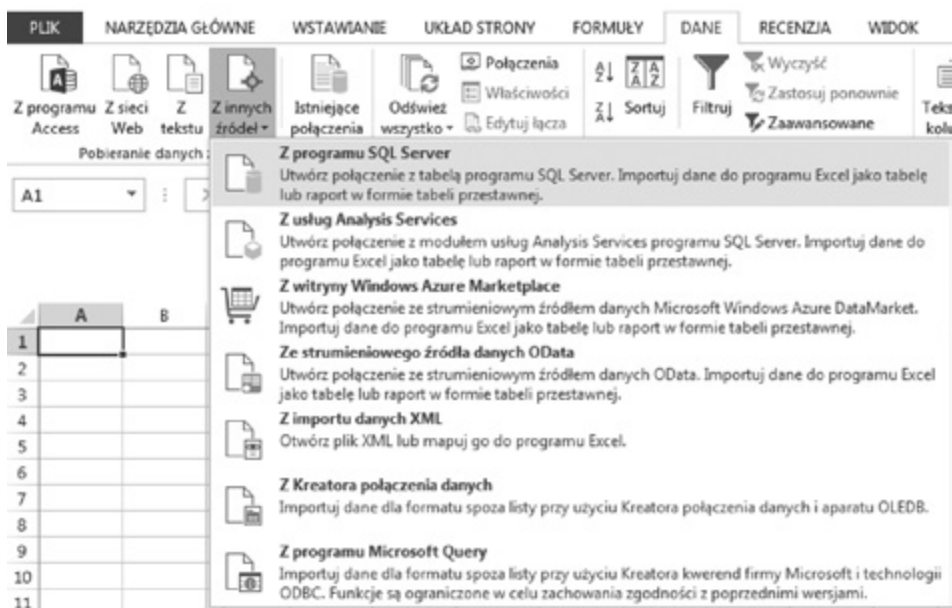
PLIK NARZĘDZIA GŁÓWNE WSTAWIANIE UKŁAD STRONY FORMUŁY DANE RECENZJA WIDOK

Z programu Access Z sieci Web Z tekstu Z innych źródeł Istniejące połączenia Odśwież wszystko Połączenia Właściwości Edytuj łącza Sortuj Filtruj Wyczyść Zastosuj ponownie Zaawansowane Teks kolu

Pobieranie danych z

A1

A B

1
2
3
4
5
6
7
8
9
10
11

Z programu SQL Server
Utwórz połączenie z tabelą programu SQL Server. Importuj dane do programu Excel jako tabelę lub raport w formie tabeli przestawnej.

Z usług Analysis Services
Utwórz połączenie z modułem usług Analysis Services programu SQL Server. Importuj dane do programu Excel jako tabelę lub raport w formie tabeli przestawnej.

Z witryny Windows Azure Marketplace
Utwórz połączenie ze strumieniowym źródłem danych Microsoft Windows Azure DataMarket. Importuj dane do programu Excel jako tabelę lub raport w formie tabeli przestawnej.

Ze strumieniowego źródła danych OData
Utwórz połączenie ze strumieniowym źródłem danych OData. Importuj dane do programu Excel jako tabelę lub raport w formie tabeli przestawnej.

Z importu danych XML
Otwórz plik XML lub mapuj go do programu Excel.

Z Kreatora połączenia danych
Importuj dane dla formatu spoza listy przy użyciu Kreatora połączenia danych i aparatu OLEDB.

Z programu Microsoft Query
Importuj dane dla formatu spoza listy przy użyciu Kreatora kwerend firmy Microsoft i technologii ODBC. Funkcje są ograniczone w celu zachowania zgodności z poprzednimi wersjami.